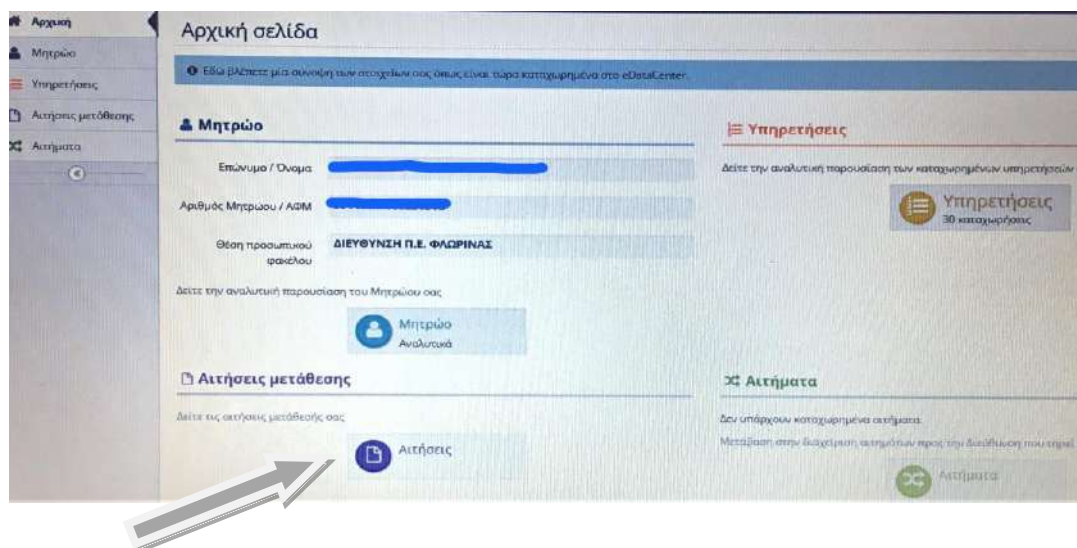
Αρχική
Μητρώο
Υπηρετήσεις
Αιτήσεις μετάθεσης
Αιτήματα

Αρχική σελίδα

Εδώ βλέπετε μια σύνοψη των στοιχείων σας όπως είναι τώρα καταχωρημένα στο eDataCenter.

Μητρώο

Επώνυμο / Όνομα

Αριθμός Μητρώου / ΑΦΜ

Θέση προσωπικού φακέλου ΔΙΕΥΘΥΝΣΗ Π.Ε. ΦΛΩΡΙΝΑΣ

Δείτε την αναλυτική παρουσίαση του Μητρώου σας

Μητρώο
Αναλυτικά

Υπηρετήσεις

Δείτε την αναλυτική παρουσίαση των καταχωρημένων υπηρετήσεων

Υπηρετήσεις
30 καταχωρήσεις

Αιτήσεις μετάθεσης

Δείτε τις αιτήσεις μετάθεσής σας

Αιτήσεις

Αιτήματα

Δεν υπάρχουν καταχωρημένα αιτήματα

Μετάβαση στην διαχείριση αιτημάτων προς την διεύθυνση που υπηρ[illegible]

Αιτήματα